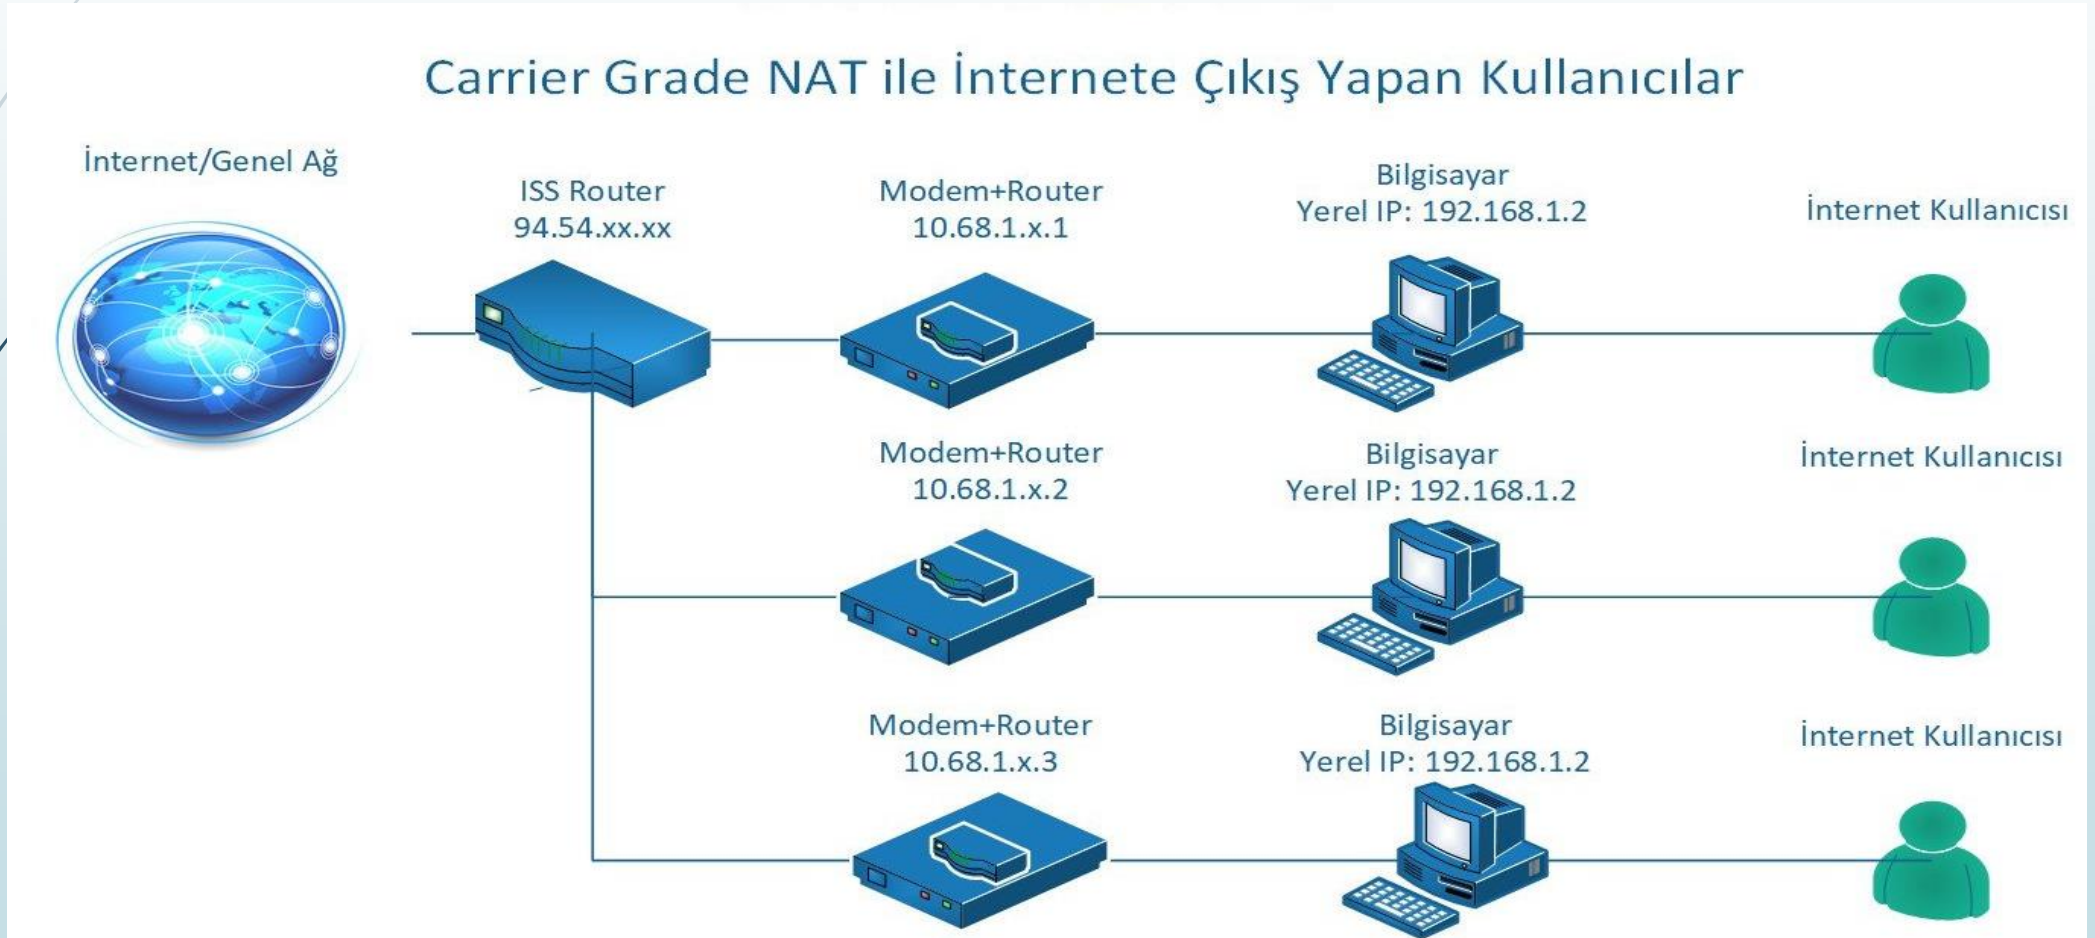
Carrier Grade NAT ile İnternete Çıkış Yapan Kullanıcılar

İnternet/Genel Ağ

ISS Router
94.54.xx.xx

Modem+Router
10.68.1.x.1

Bilgisayar
Yerel IP: 192.168.1.2

İnternet Kullanıcısı

Modem+Router
10.68.1.x.2

Bilgisayar
Yerel IP: 192.168.1.2

İnternet Kullanıcısı

Modem+Router
10.68.1.x.3

Bilgisayar
Yerel IP: 192.168.1.2

İnternet Kullanıcısı